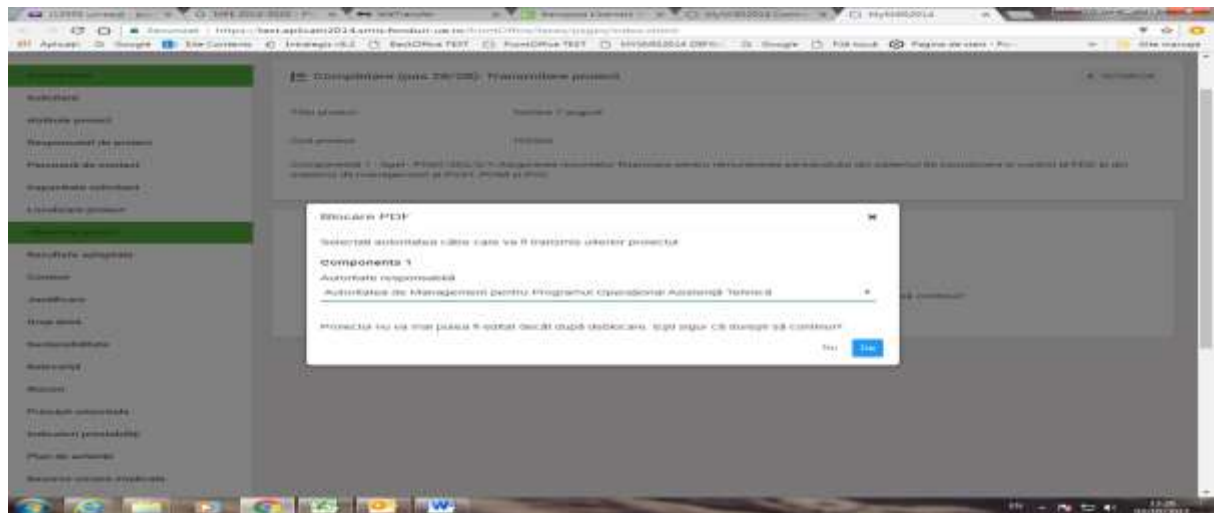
Blocare PDF

Selectati autoritatea către care va fi transmis ulterior proiectul

Componenta 1
Autoritate responsabilă
Autoritatea de Management pentru Programul Operațional Asistență Tehnică

Proiectul nu va mai putea fi editat decât după deblocare. Sunteți sigur că doriți să continuați?

Nu Da

Completare (pas 28/28): Transmitere proiect

Titlu proiect

Cod proiect

Activitate
Atribute proiect
Responsabil de proiect
Persoană de contact
Capacitate solicitant
Localizare proiect
Rezultate așteptate
Context
Justificare
Grup țintă
Sustenabilitate
Relevanță
Riscuri
Principii orizontale
Indicatori prestabiliți
Plan de achiziții